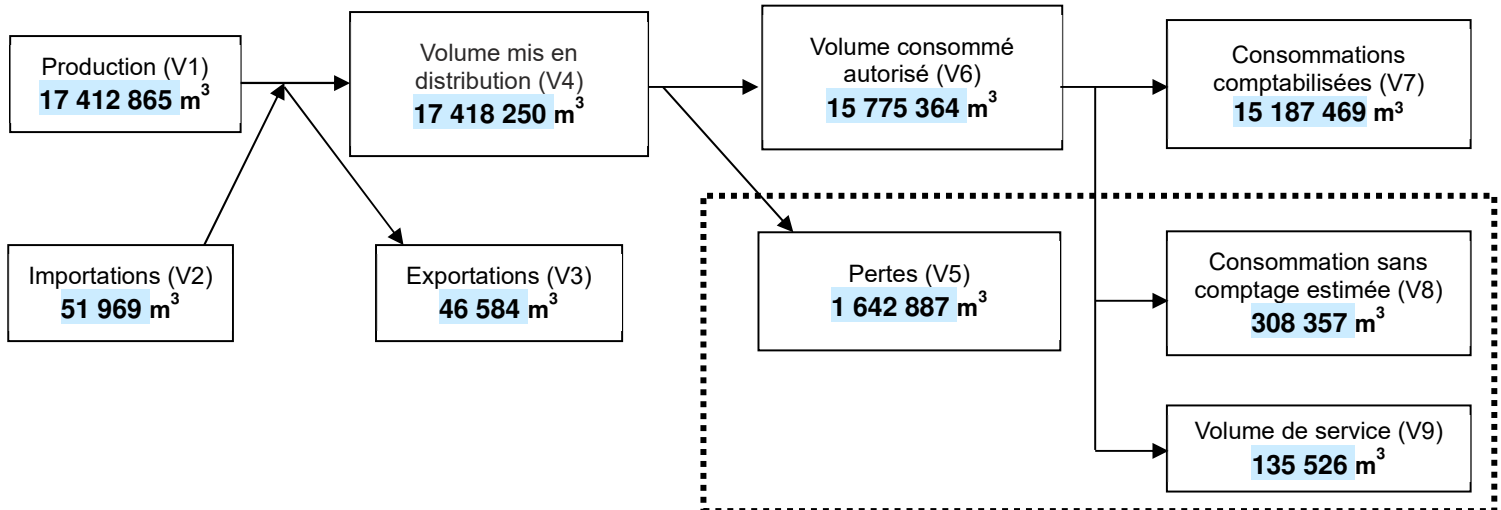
Production (V1)
**17 412 865** m$^3$

Volume mis en distribution (V4)
**17 418 250** m$^3$

Volume consommé autorisé (V6)
**15 775 364** m$^3$

Consommations comptabilisées (V7)
**15 187 469** m$^3$

Importations (V2)
**51 969** m$^3$

Exportations (V3)
**46 584** m$^3$

Pertes (V5)
**1 642 887** m$^3$

Consommation sans comptage estimée (V8)
**308 357** m$^3$

Volume de service (V9)
**135 526** m$^3$